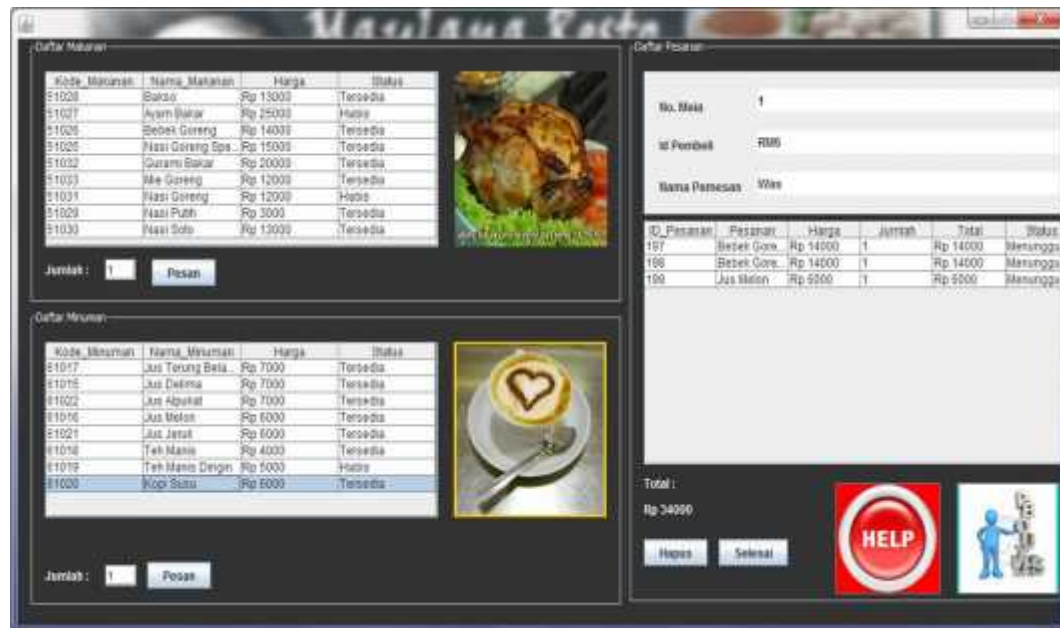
Maulana Pasta

Daftar Makanan

| Kode_Makanan | Nama_Makanan | Harga | Status |
|---|---|---|---|
| 51028 | Bakso | Rp 13000 | Tersedia |
| 51027 | Ayam Bakar | Rp 25000 | Habis |
| 51026 | Bebek Goreng | Rp 14000 | Tersedia |
| 51025 | Nasi Goreng Spa... | Rp 15000 | Tersedia |
| 51032 | Gurami Bakar | Rp 20000 | Tersedia |
| 51033 | Mie Goreng | Rp 12000 | Tersedia |
| 51031 | Nasi Goreng | Rp 12000 | Habis |
| 51029 | Nasi Putih | Rp 3000 | Tersedia |
| 51030 | Nasi Soto | Rp 13000 | Tersedia |

Jumlah : 1 Pesan

Daftar Minuman

| Kode_Minuman | Nama_Minuman | Harga | Status |
|---|---|---|---|
| 61017 | Jus Terung Bela... | Rp 7000 | Tersedia |
| 61015 | Jus Delima | Rp 7000 | Tersedia |
| 61022 | Jus Alpukat | Rp 7000 | Tersedia |
| 61016 | Jus Melon | Rp 6000 | Tersedia |
| 61021 | Jus Jeruk | Rp 6000 | Tersedia |
| 61018 | Teh Manis | Rp 4000 | Tersedia |
| 61019 | Teh Manis Dingin | Rp 5000 | Habis |
| 61020 | Kopi Susu | Rp 6000 | Tersedia |

Jumlah : 1 Pesan

Daftar Pesanan

No. Meja 1

Id Pembeli RM6

Nama Pemesan Wias

| ID_Pesanan | Pesanan | Harga | Jumlah | Total | Status |
|---|---|---|---|---|---|
| 197 | Bebek Gore... | Rp 14000 | 1 | Rp 14000 | Menunggu |
| 198 | Bebek Gore... | Rp 14000 | 1 | Rp 14000 | Menunggu |
| 199 | Jus Melon | Rp 6000 | 1 | Rp 6000 | Menunggu |

Total :
Rp 34000

Hapus Selesai

HELP